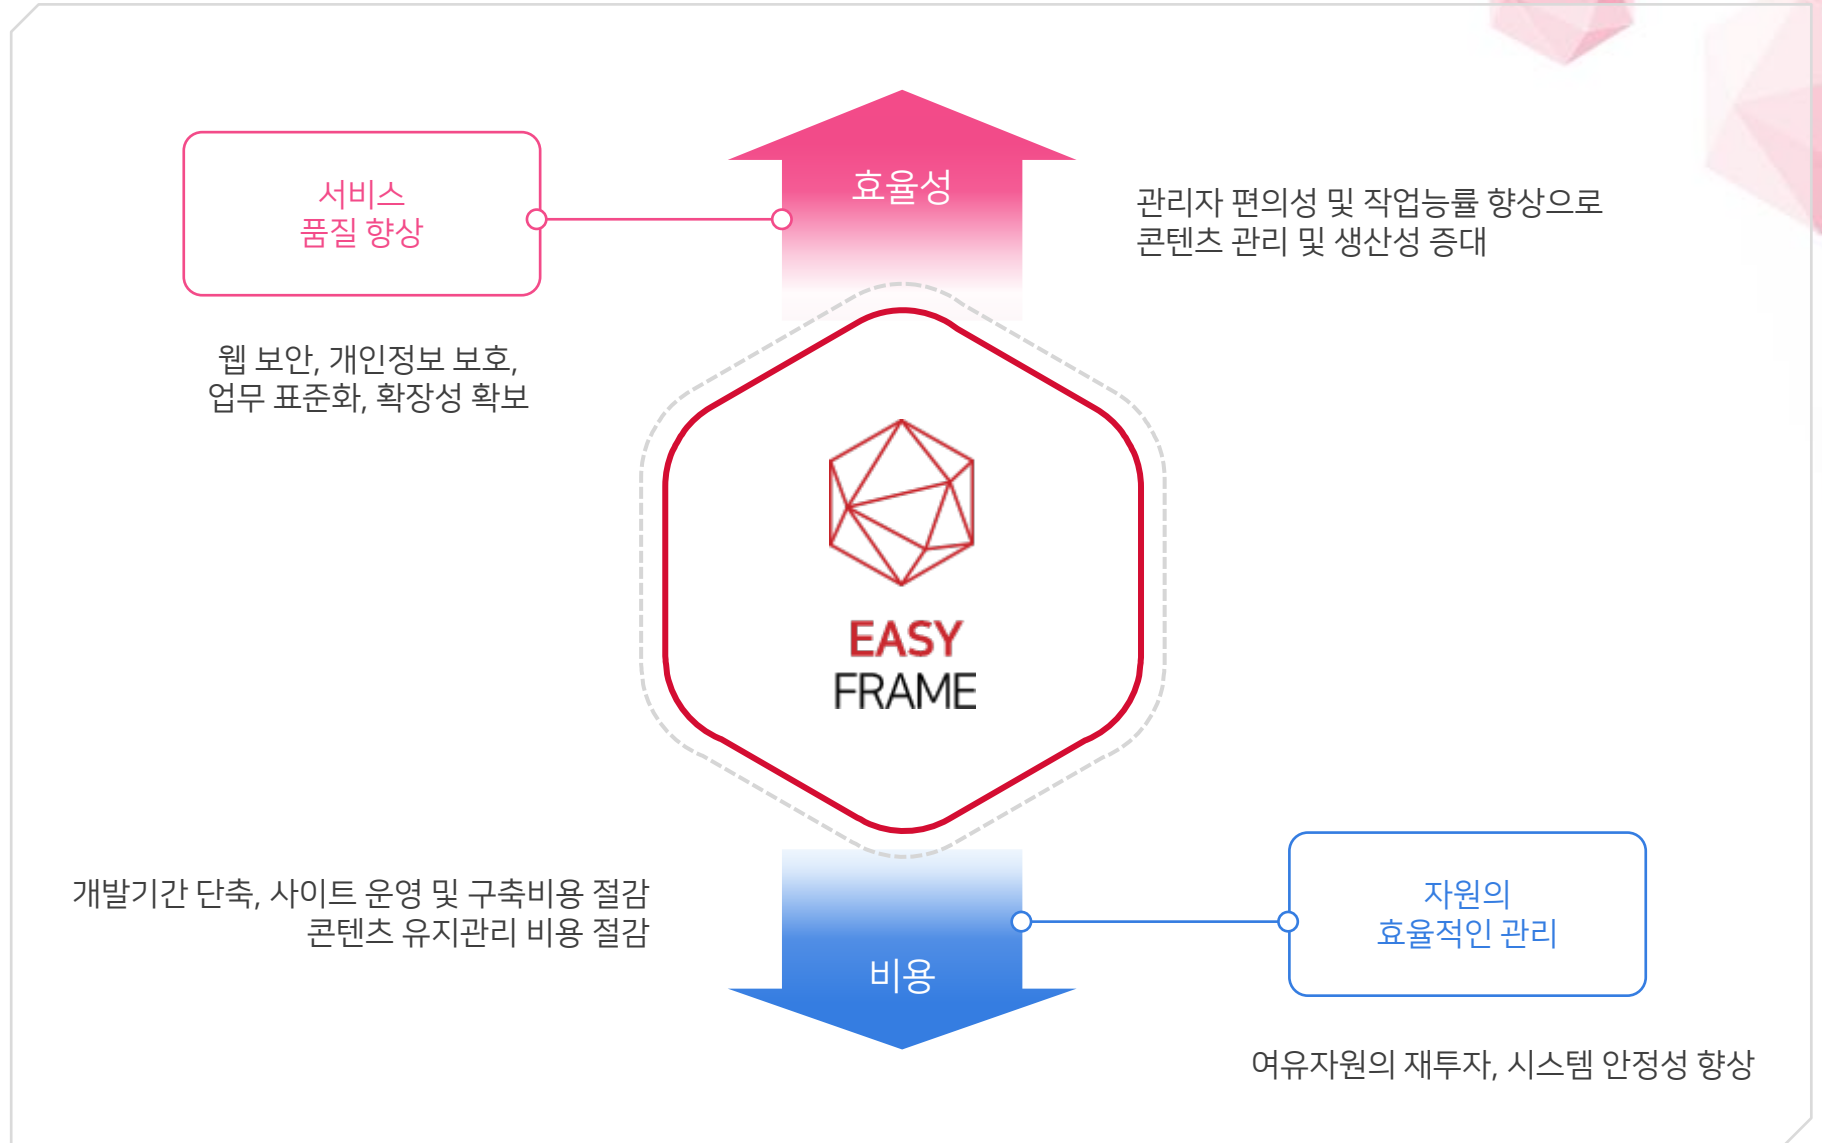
서비스
품질 향상

효율성

관리자 편의성 및 작업능률 향상으로
콘텐츠 관리 및 생산성 증대

웹 보안, 개인정보 보호,
업무 표준화, 확장성 확보

EASY
FRAME

개발기간 단축, 사이트 운영 및 구축비용 절감
콘텐츠 유지관리 비용 절감

비용

자원의
효율적인 관리

여유자원의 재투자, 시스템 안정성 향상